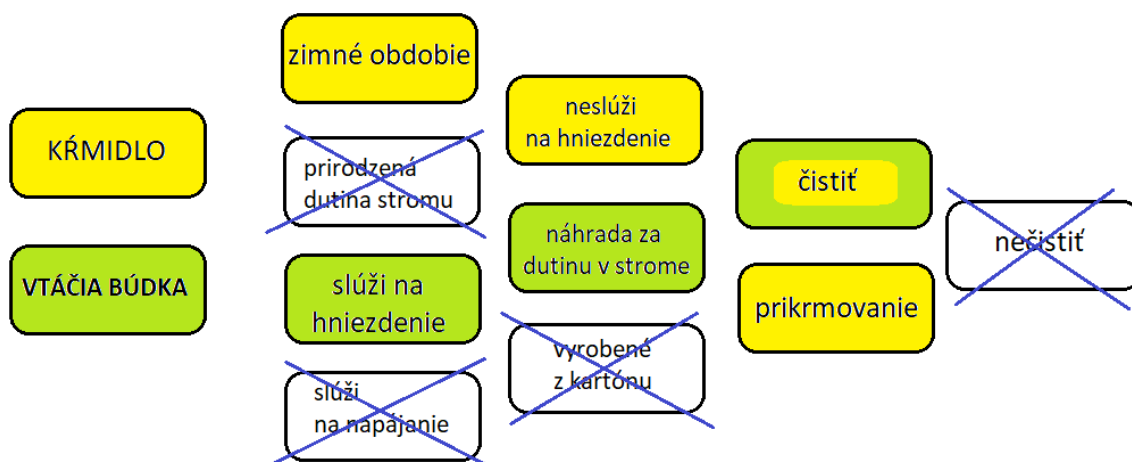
KŔMIDLO

VTÁČIA BÚDKA

zimné obdobie

prirodzená dutina stromu

slúži na hniezdenie

slúži na napájanie

neslúži na hniezdenie

náhrada za dutinu v strome

vyrobené z kartónu

čistiť

prikrmovanie

nečistiť